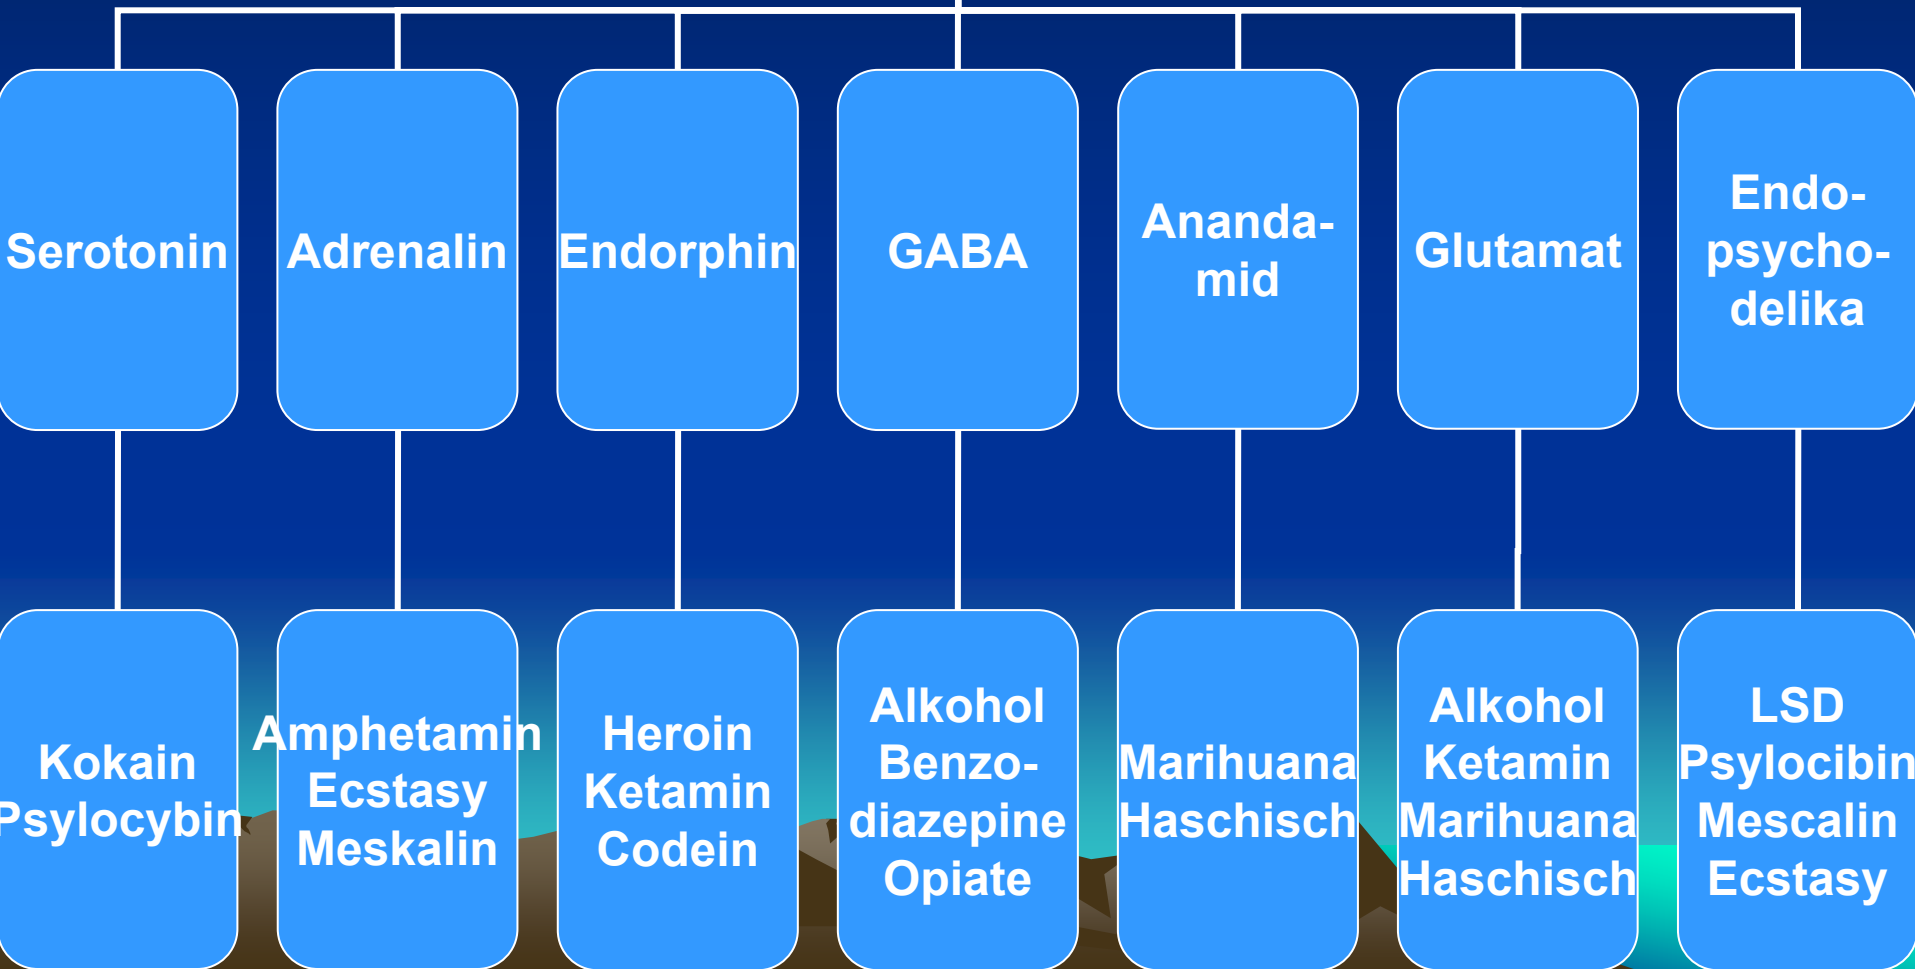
Serotonin

Adrenalin

Endorphin

GABA

Ananda-mid

Glutamat

Endo-psycho-delika

Kokain
Psylocybin

Amphetamin
Ecstasy
Meskalin

Heroin
Ketamin
Codein

Alkohol
Benzo-diazepine
Opiate

Marihuana
Haschisch

Alkohol
Ketamin
Marihuana
Haschisch

LSD
Psylocibin
Mescalin
Ecstasy